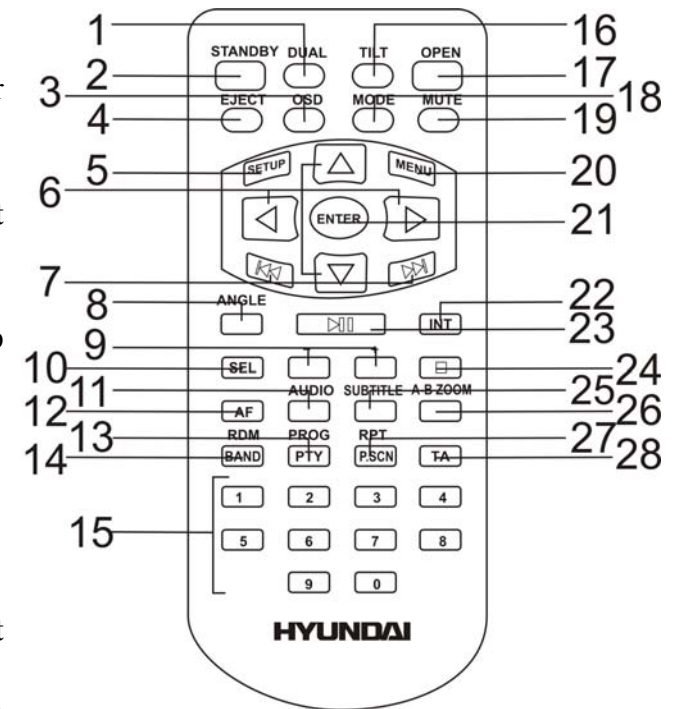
1
2
3
4
5
6
7
8
9
10
11
12
13
14
15
16
17
18
19
20
21
22
23
24
25
26
27
28

STANDBY DUAL TILT OPEN
EJECT OSD MODE MUTE
SETUP MENU
ENTER
ANGLE
INT
SEL
AUDIO SUBTITLE A-B ZOOM
AF
RDM PROG RPT
BAND PTY P.SCN TA
1 2 3 4
5 6 7 8
9 0
HYUNDAI